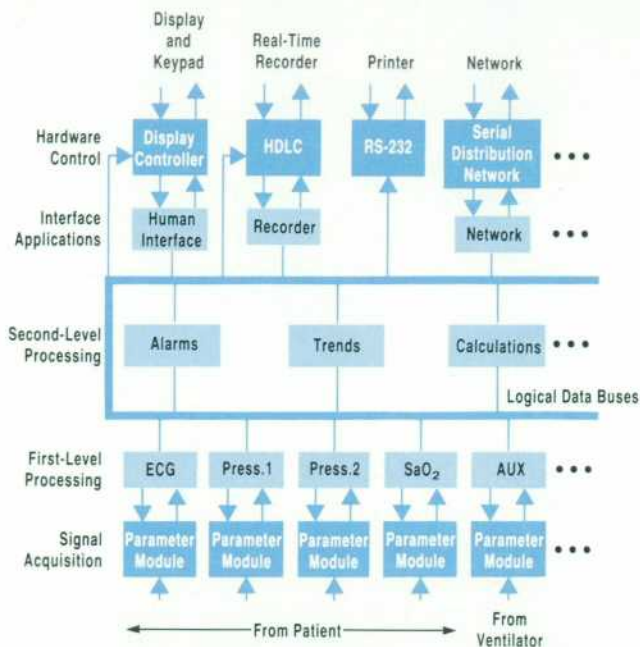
Display and Keypad

Real-Time Recorder

Printer

Network

Hardware Control

Display Controller

HDLC

RS-232

Serial Distribution Network

• • •

Interface Applications

Human Interface

Recorder

Network

• • •

Second-Level Processing

Alarms

Trends

Calculations

• • •

Logical Data Buses

First-Level Processing

ECG

Press.1

Press.2

$SaO_2$

AUX

• • •

Signal Acquisition

Parameter Module

Parameter Module

Parameter Module

Parameter Module

Parameter Module

• • •

From Patient

From Ventilator